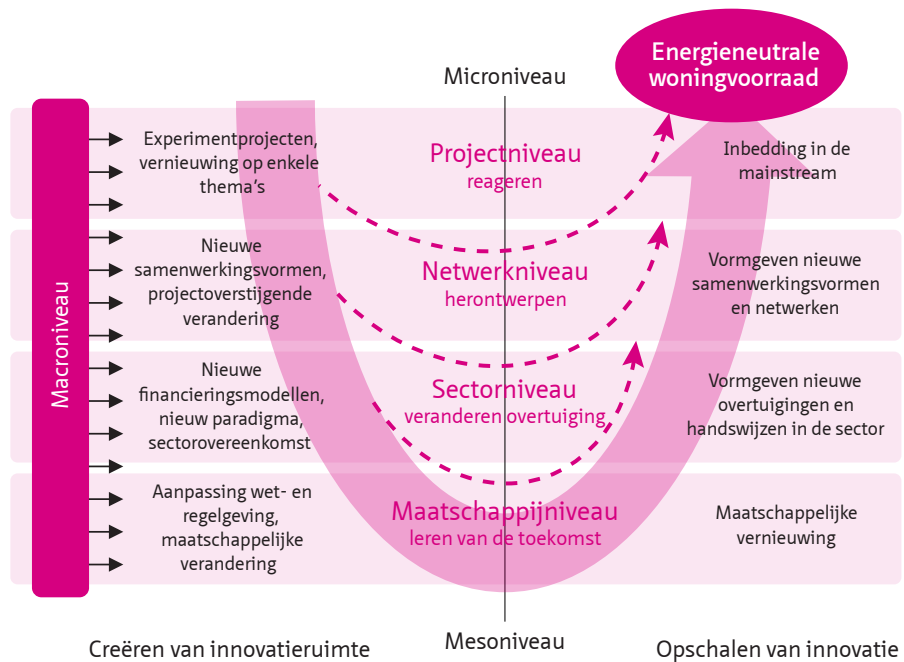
Energieneutrale woningvoorraad

Microniveau

Macroniveau

Experimentprojecten, vernieuwing op enkele thema's

Projectniveau
reageren

Inbedding in de mainstream

Nieuwe samenwerkingsvormen, projectoverstijgende verandering

Netwerkniveau
herontwerpen

Vormgeven nieuwe samenwerkingsvormen en netwerken

Nieuwe financieringsmodellen, nieuw paradigma, sectorovereenkomst

Sectorniveau
veranderen overtuiging

Vormgeven nieuwe overtuigingen en handswijzen in de sector

Aanpassing wet- en regelgeving, maatschappelijke verandering

Maatschappijniveau
leren van de toekomst

Maatschappelijke vernieuwing

Creëren van innovatieruimte

Mesoniveau

Opschalen van innovatie